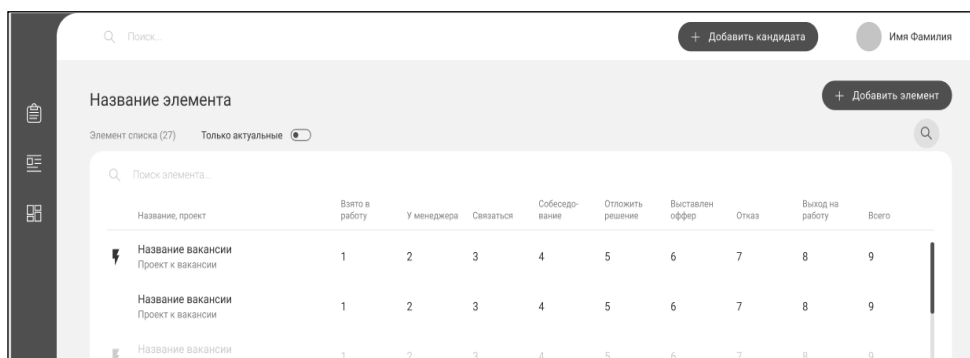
Поиск...

+ Добавить кандидата

Имя Фамилия

Название элемента

+ Добавить элемент

Элемент списка (27)

Только актуальные

Поиск элемента...

| Название, проект | Взято в работу | У менеджера | Связаться | Собеседование | Отложить решение | Выставлен оффер | Отказ | Выход на работу | Всего |
|---|---|---|---|---|---|---|---|---|---|
| Название вакансии Проект к вакансии | 1 | 2 | 3 | 4 | 5 | 6 | 7 | 8 | 9 |
| Название вакансии Проект к вакансии | 1 | 2 | 3 | 4 | 5 | 6 | 7 | 8 | 9 |
| Название вакансии | 1 | 2 | 3 | 4 | 5 | 6 | 7 | 8 | 9 |